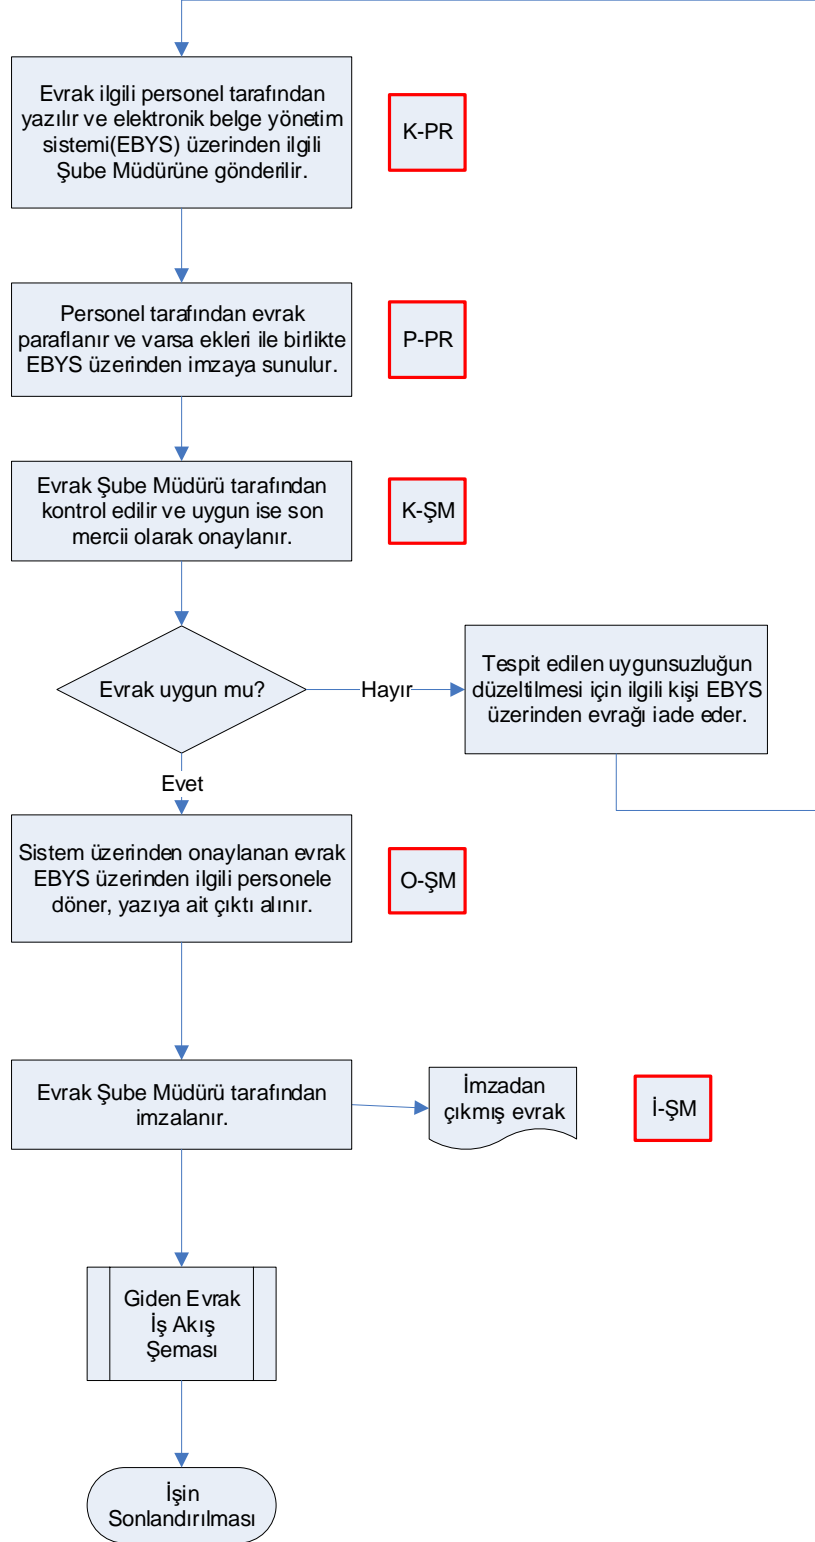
Evrak ilgili personel tarafından yazılır ve elektronik belge yönetim sistemi(EBYS) üzerinden ilgili Şube Müdürüne gönderilir.

K-PR

Personel tarafından evrak paraflanır ve varsa ekleri ile birlikte EBYS üzerinden imzaya sunulur.

P-PR

Evrak Şube Müdürü tarafından kontrol edilir ve uygun ise son mercii olarak onaylanır.

K-ŞM

Evrak uygun mu?

Hayır

Tespit edilen uygunsuzluğun düzeltilmesi için ilgili kişi EBYS üzerinden evrağı iade eder.

Evet

Sistem üzerinden onaylanan evrak EBYS üzerinden ilgili personele döner, yazıya ait çıktı alınır.

O-ŞM

Evrak Şube Müdürü tarafından imzalanır.

İmzadan çıkmış evrak

İ-ŞM

Giden Evrak İş Akış Şeması

İşin Sonlandırılması